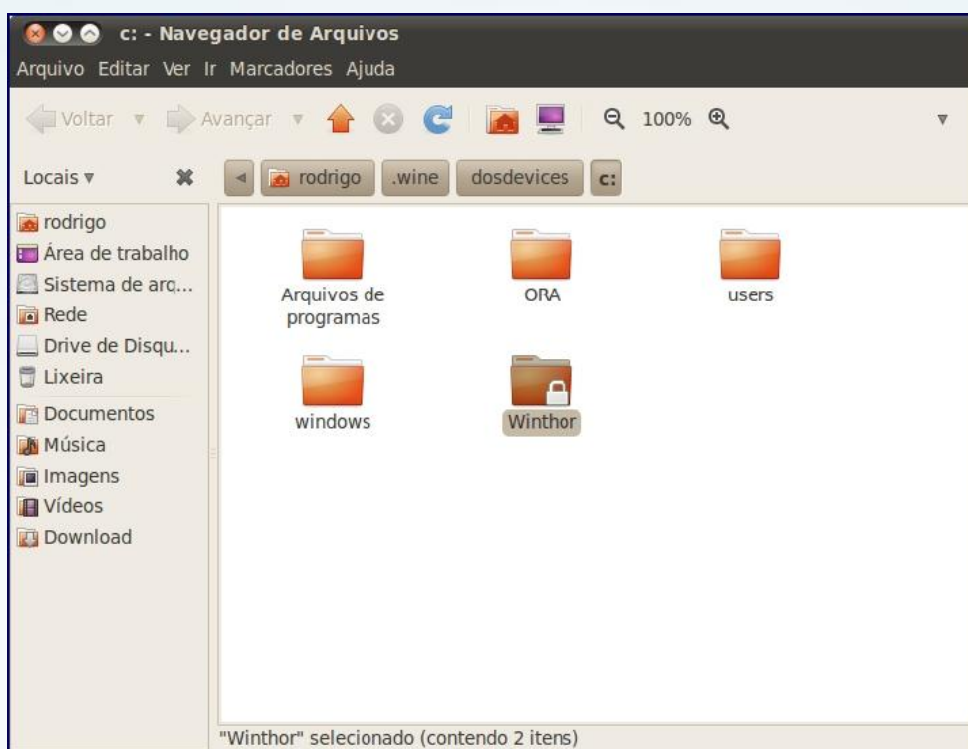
c: - Navegador de Arquivos

Arquivo Editar Ver Ir Marcadores Ajuda

Voltar Avançar 100%

Locais

rodrigo .wine dosdevices c:

rodrigo
Área de trabalho
Sistema de arq...
Rede
Drive de Disqu...
Lixeira
Documentos
Música
Imagens
Vídeos
Download

Arquivos de programas
ORA
users
windows
Winthor

"Winthor" selecionado (contendo 2 itens)